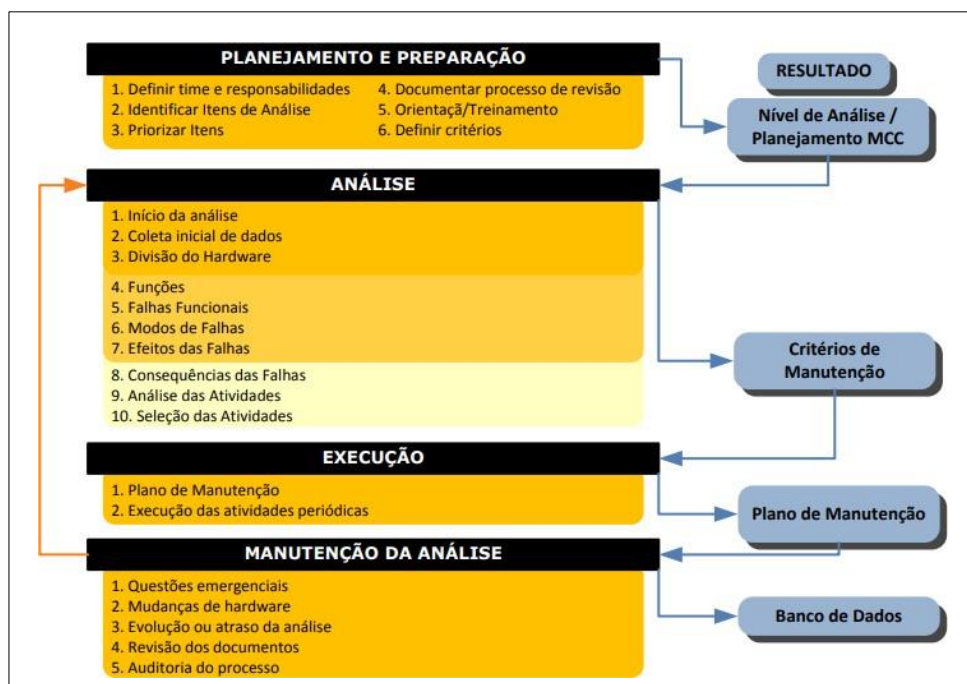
PLANEJAMENTO E PREPARAÇÃO

1. Definir time e responsabilidades
2. Identificar Itens de Análise
3. Priorizar Itens

4. Documentar processo de revisão
5. Orientaçã/Treinamento
6. Definir critérios

RESULTADO

Nível de Análise / Planejamento MCC

ANÁLISE

1. Início da análise
2. Coleta inicial de dados
3. Divisão do Hardware

4. Funções
5. Falhas Funcionais
6. Modos de Falhas
7. Efeitos das Falhas

8. Consequências das Falhas
9. Análise das Atividades
10. Seleção das Atividades

Critérios de Manutenção

EXECUÇÃO

1. Plano de Manutenção
2. Execução das atividades periódicas

Plano de Manutenção

MANUTENÇÃO DA ANÁLISE

1. Questões emergenciais
2. Mudanças de hardware
3. Evolução ou atraso da análise
4. Revisão dos documentos
5. Auditoria do processo

Banco de Dados